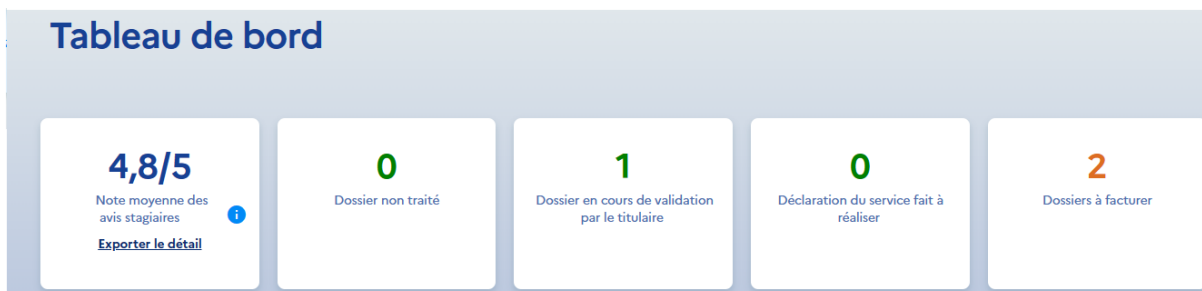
Tableau de bord

4,8/5
Note moyenne des avis stagiaires
i
Exporter le détail

0
Dossier non traité

1
Dossier en cours de validation par le titulaire

0
Déclaration du service fait à réaliser

2
Dossiers à facturer